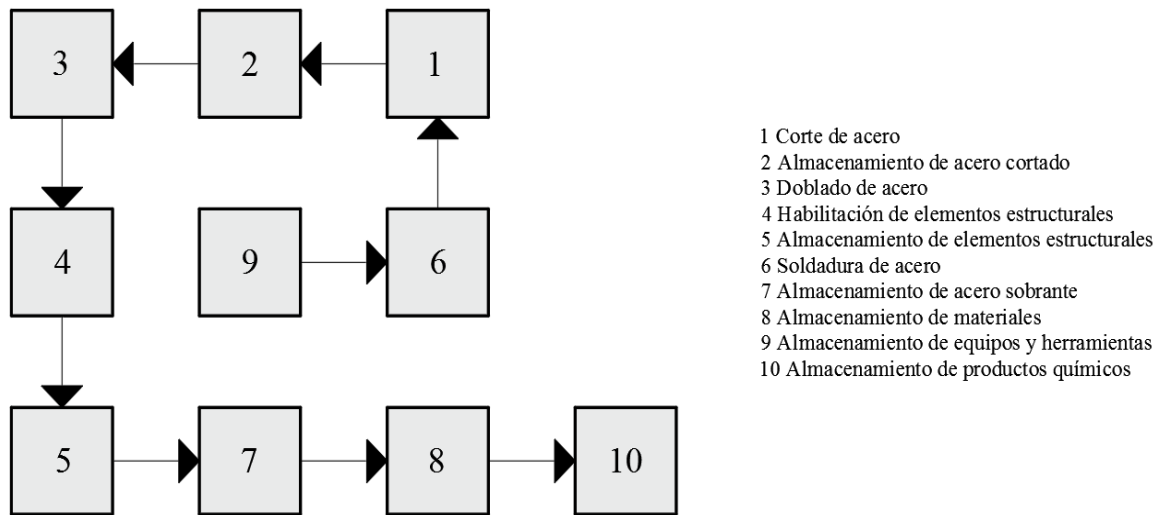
3

2

1

4

9

6

5

7

8

10

1 Corte de acero
2 Almacenamiento de acero cortado
3 Doblado de acero
4 Habilitación de elementos estructurales
5 Almacenamiento de elementos estructurales
6 Soldadura de acero
7 Almacenamiento de acero sobrante
8 Almacenamiento de materiales
9 Almacenamiento de equipos y herramientas
10 Almacenamiento de productos químicos